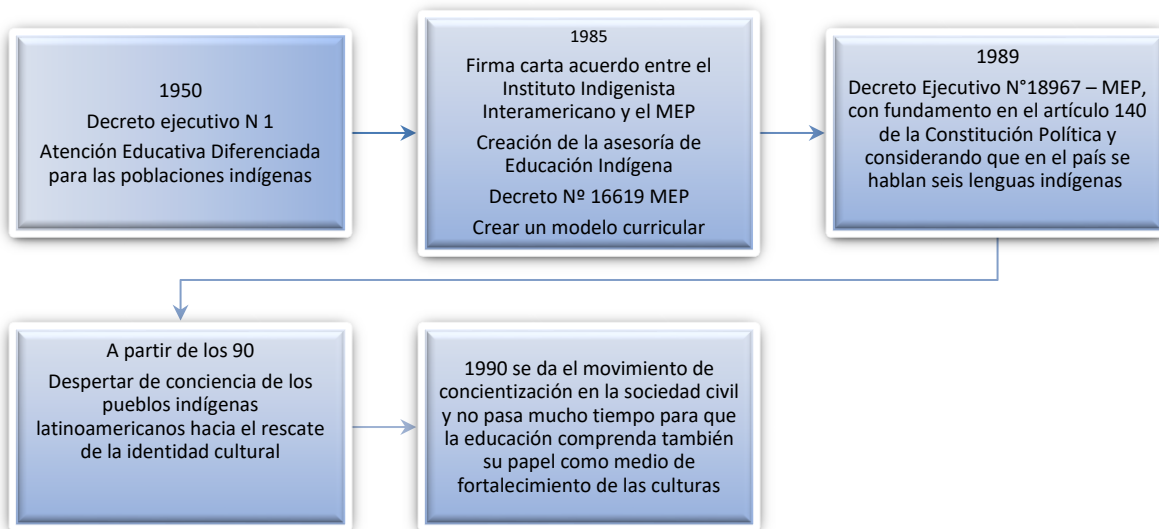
1950

Decreto ejecutivo N 1

Atención Educativa Diferenciada para las poblaciones indígenas

1985

Firma carta acuerdo entre el Instituto Indigenista Interamericano y el MEP

Creación de la asesoría de Educación Indígena

Decreto Nº 16619 MEP

Crear un modelo curricular

1989

Decreto Ejecutivo N°18967 – MEP, con fundamento en el artículo 140 de la Constitución Política y considerando que en el país se hablan seis lenguas indígenas

A partir de los 90

Despertar de conciencia de los pueblos indígenas latinoamericanos hacia el rescate de la identidad cultural

1990 se da el movimiento de concientización en la sociedad civil y no pasa mucho tiempo para que la educación comprenda también su papel como medio de fortalecimiento de las culturas